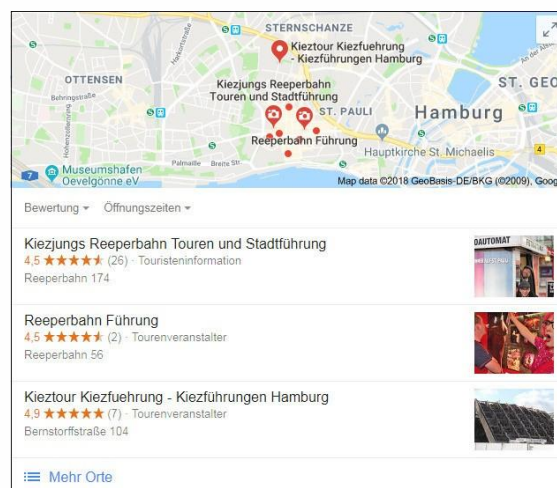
STERNSCHANZE

Kieztour Kiezfuehrung - Kiezführungen Hamburg

OTTENSEN

Behringstraße

Kiezjungs Reeperbahn Touren und Stadtführung

ST. PAULI

Hamburg

ST. GEO

Reeperbahn Führung

Hauptkirche St. Michaelis

Museumshafen Oevelgönne eV

Palmaille

Breite Str.

Map data ©2018 GeoBasis-DE/BKG (©2009), Goog

Bewertung ▾ Öffnungszeiten ▾

Kiezjungs Reeperbahn Touren und Stadtführung
4,5 ★★★★★ (26) · Touristeninformation
Reeperbahn 174

Reeperbahn Führung
4,5 ★★★★★ (2) · Tourenveranstalter
Reeperbahn 56

Kieztour Kiezfuehrung - Kiezführungen Hamburg
4,9 ★★★★★ (7) · Tourenveranstalter
Bernstorffstraße 104

Mehr Orte